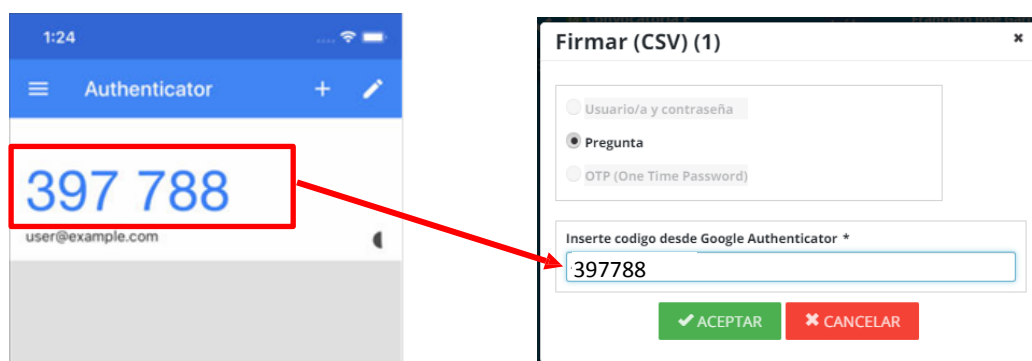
1:24

Authenticator

397 788

user@example.com

Firmar (CSV) (1)

×

Usuario/a y contraseña

Pregunta

OTP (One Time Password)

Inserte codigo desde Google Authenticator *

397788

✔ ACEPTAR

✖ CANCELAR